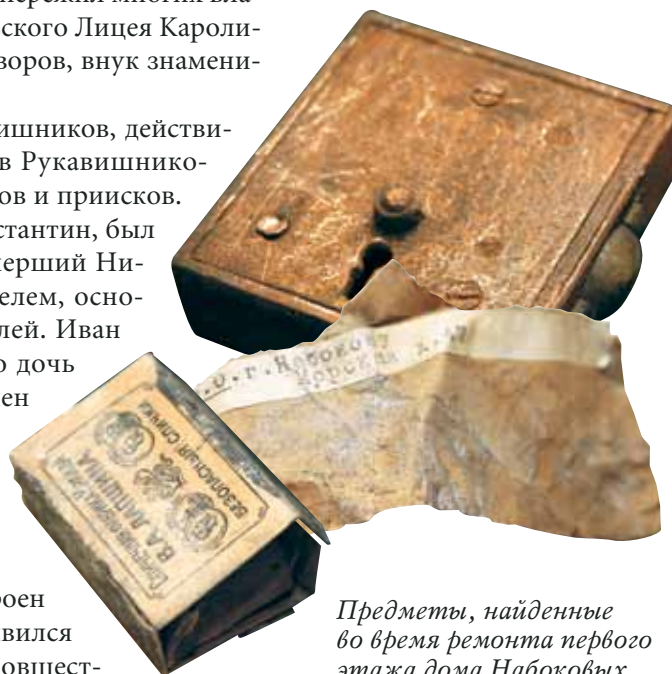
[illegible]ережил многих вла
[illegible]ского Лицея Кароли-
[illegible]воров, внук знамени-

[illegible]ишников, действи-
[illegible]в Рукавишнико-
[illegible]ов и приисков.
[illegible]стантин, был
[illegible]ерший Ни-
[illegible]елем, осно-
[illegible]лей. Иван
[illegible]о дочь
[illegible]ен

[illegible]роен
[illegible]вился
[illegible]овщест-

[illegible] г. Набоков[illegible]
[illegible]орская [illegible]

БЕЗОПАСНЫЯ СПИЧКИ
В.А. ЛАПШИНА

Предметы, найденные во время ремонта первого этажа дома Набоковых